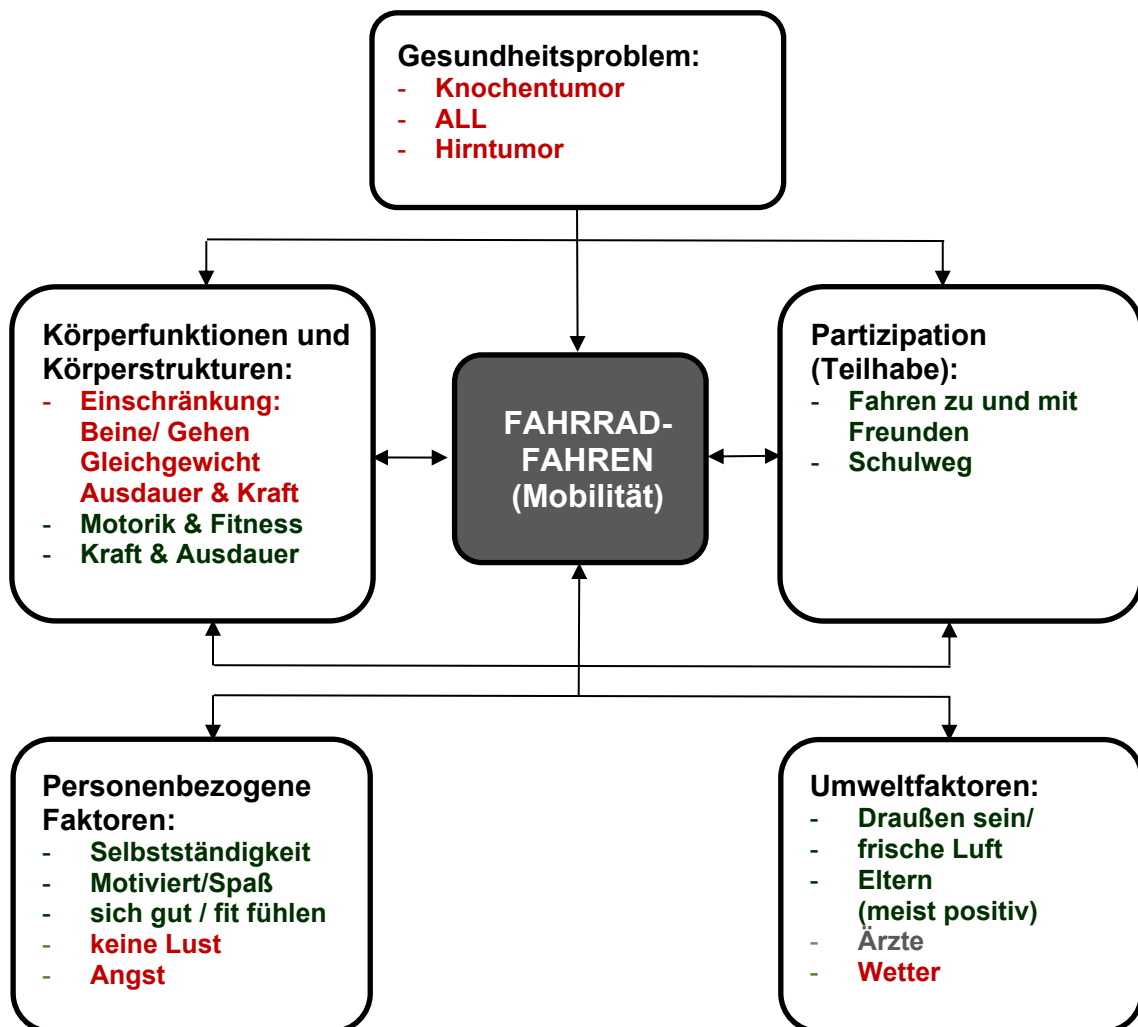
Gesundheitsproblem:
- Knochentumor
- ALL
- Hirntumor

Körperfunktionen und Körperstrukturen:
- Einschränkung: Beine/ Gehen Gleichgewicht Ausdauer & Kraft
- Motorik & Fitness
- Kraft & Ausdauer

FAHRRAD-FAHREN (Mobilität)

Partizipation (Teilhabe):
- Fahren zu und mit Freunden
- Schulweg

Personenbezogene Faktoren:
- Selbstständigkeit
- Motiviert/Spaß
- sich gut / fit fühlen
- keine Lust
- Angst

Umweltfaktoren:
- Draußen sein/
- frische Luft
- Eltern (meist positiv)
- Ärzte
- Wetter